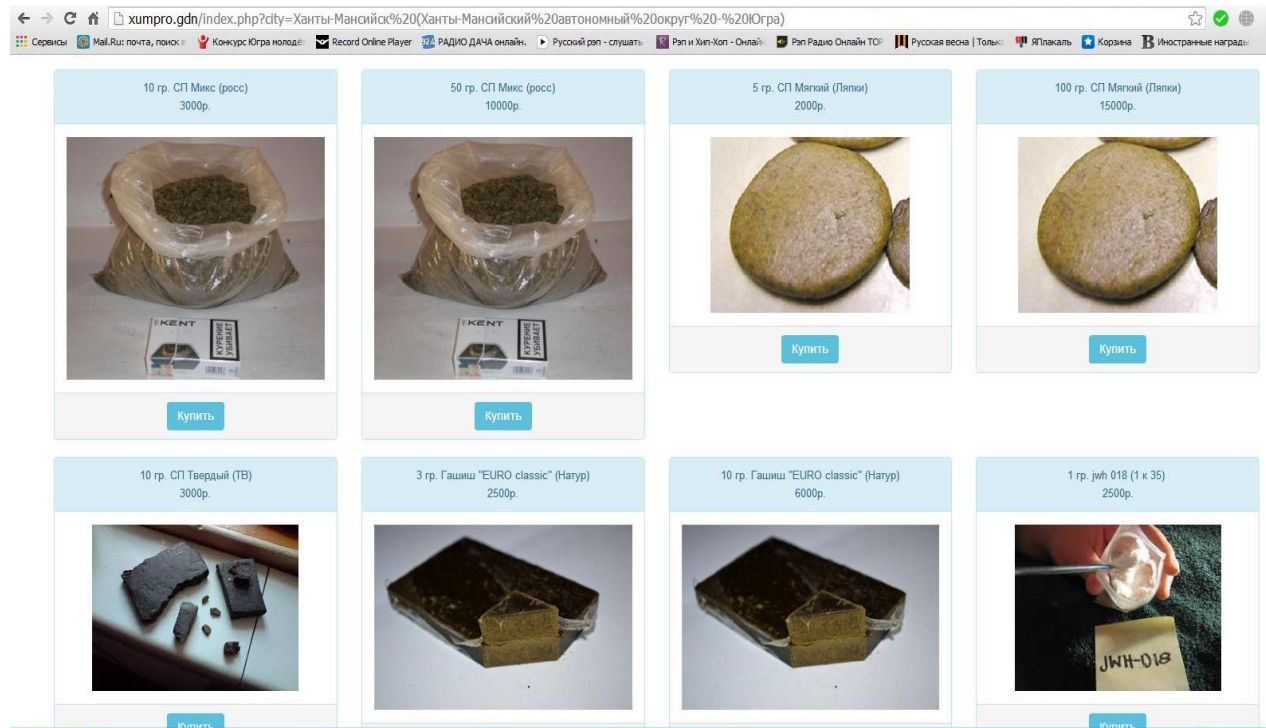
xumpro.gdn/index.php?city=Ханты-Мансийск%20(Ханты-Мансийский%20автономный%20округ%20-%20Югра)

Сервисы Mail.Ru: почта, поиск Конкурс Югра молодё Record Online Player РАДИО ДАЧА онлайн. Русский рэп - слушать Рэп и Хип-Хоп - Онлай Рэп Радио Онлайн TOP Русская весна | Тольк ЯПлакаль Корзина Иностранные награды

10 гр. СП Микс (росс)
3000р.

KENT КУРЕНИЕ УБИВАЕТ

Купить

50 гр. СП Микс (росс)
10000р.

KENT КУРЕНИЕ УБИВАЕТ

Купить

5 гр. СП Мягкий (Ляпки)
2000р.

Купить

100 гр. СП Мягкий (Ляпки)
15000р.

Купить

10 гр. СП Твердый (ТВ)
3000р.

Купить

3 гр. Гашиш "EURO classic" (Натур)
2500р.

10 гр. Гашиш "EURO classic" (Натур)
6000р.

1 гр. jwh 018 (1 к 35)
2500р.

JWH-018

Купить